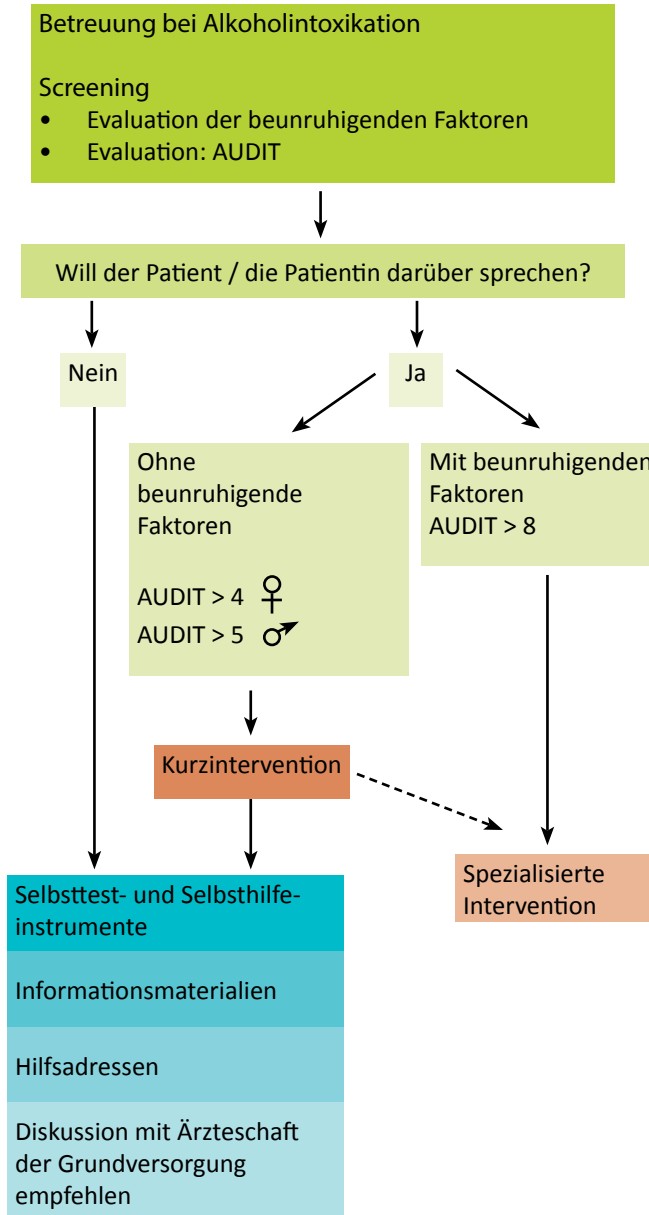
Betreuung bei Alkoholintoxikation

Screening
• Evaluation der beunruhigenden Faktoren
• Evaluation: AUDIT

Will der Patient / die Patientin darüber sprechen?

Nein

Ja

Ohne beunruhigende Faktoren

AUDIT > 4 ♀
AUDIT > 5 ♂

Mit beunruhigenden Faktoren
AUDIT > 8

Kurzintervention

Spezialisierte Intervention

Selbsttest- und Selbsthilfeinstrumente

Informationsmaterialien

Hilfsadressen

Diskussion mit Ärzteschaft der Grundversorgung empfehlen